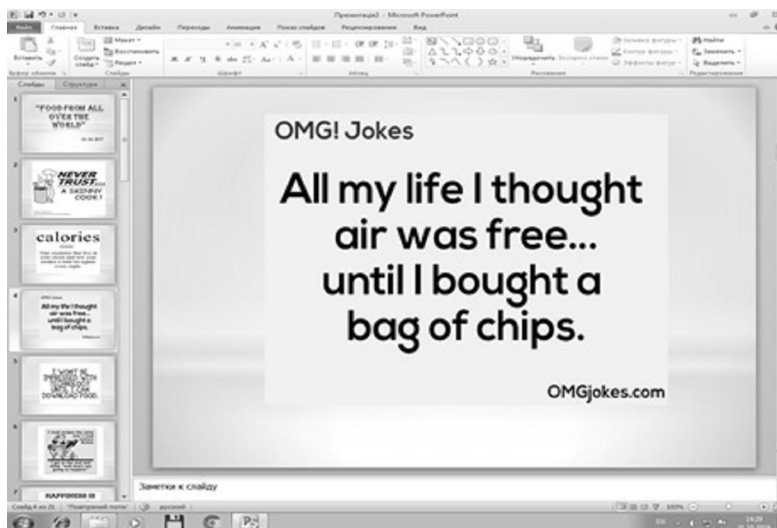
Презентация2 - Microsoft PowerPoint

Файл Главная Вставка Дизайн Переходы Анимация Показ слайдов Рецензирование Вид

Вставить Создать слайд Макет Восстановить Раздел Буфер обмена Слайды Шрифт Абзац Рисование Упорядочить Экспресс-стили Заливка фигуры Контур фигуры Эффекты фигуры Найти Заменить Выделить Редактирование

Слайды Структура

1 "FOOD FROM ALL OVER THE WORLD"

2 NEVER TRUST... A SKINNY COOK!

3 calories

4 OMG! Jokes All my life I thought air was free... until I bought a bag of chips.

5 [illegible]

6 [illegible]

7 HAPPINESS IS

OMG! Jokes

All my life I thought air was free... until I bought a bag of chips.

OMGjokes.com

Заметки к слайду

Слайд 4 из 21 "Powerpoint-лото" русский

EN